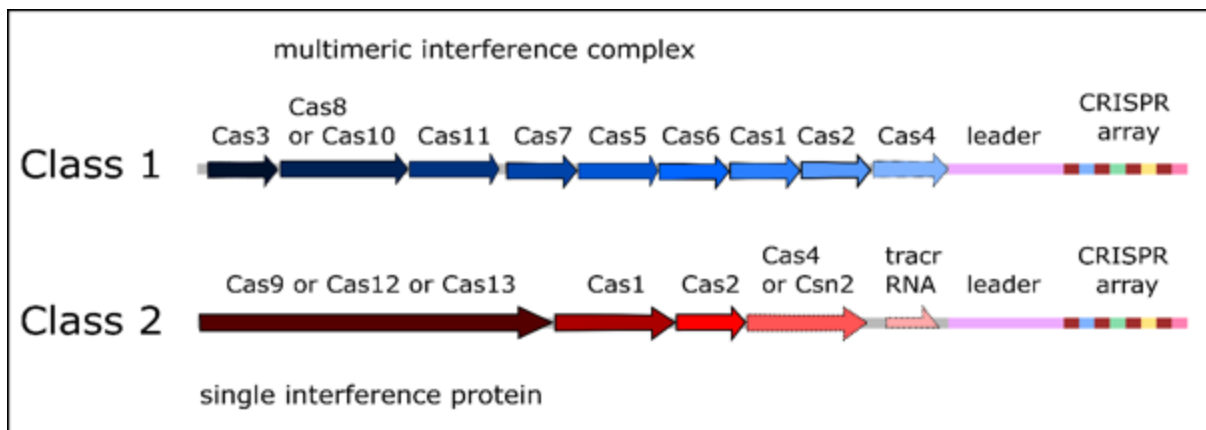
multimeric interference complex

Class 1

Cas3 Cas8 or Cas10 Cas11 Cas7 Cas5 Cas6 Cas1 Cas2 Cas4 leader CRISPR array

Class 2

Cas9 or Cas12 or Cas13 Cas1 Cas2 Cas4 or Csn2 tracr RNA leader CRISPR array

single interference protein